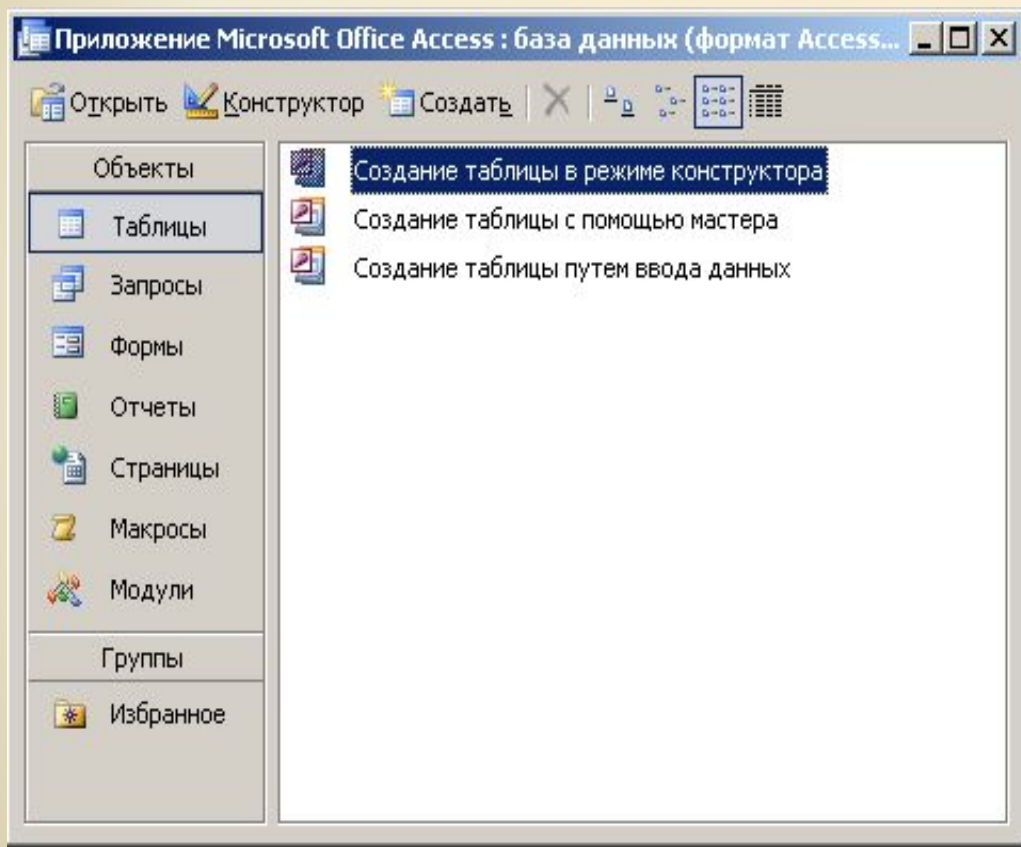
Приложение Microsoft Office Access : база данных (формат Access...

Открыть Конструктор Создать

Объекты

Таблицы

Запросы

Формы

Отчеты

Страницы

Макросы

Модули

Группы

Избранное

Создание таблицы в режиме конструктора

Создание таблицы с помощью мастера

Создание таблицы путем ввода данных